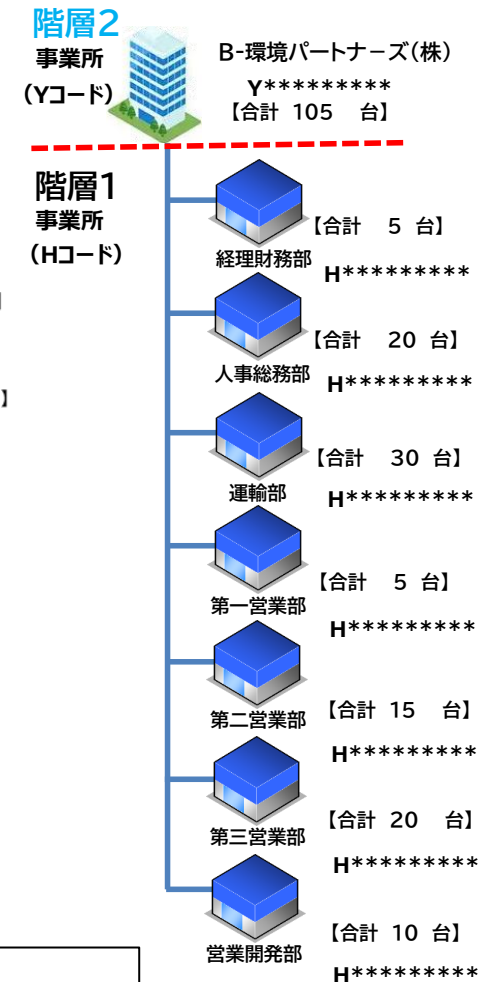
階層2
事業所
（Yコード）

B-環境パートナーズ（株）
Y*********
【合計 105 台】

階層1
事業所
（Hコード）

【合計 5 台】
経理財務部
H*********

【合計 20 台】
人事総務部
H*********

【合計 30 台】
運輸部
H*********

【合計 5 台】
第一営業部
H*********

【合計 15 台】
第二営業部
H*********

【合計 20 台】
第三営業部
H*********

【合計 10 台】
営業開発部
H*********